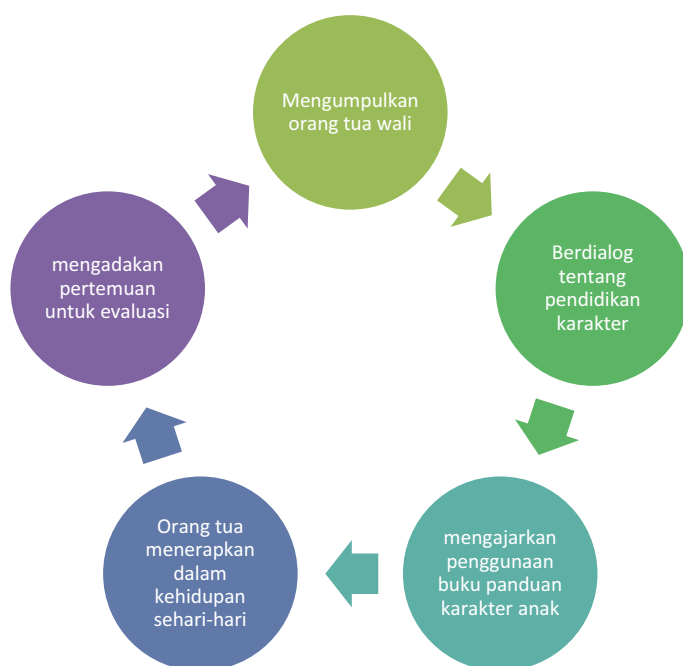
Mengumpulkan orang tua wali

Berdialog tentang pendidikan karakter

mengajarkan penggunaan buku panduan karakter anak

Orang tua menerapkan dalam kehidupan sehari-hari

mengadakan pertemuan untuk evaluasi